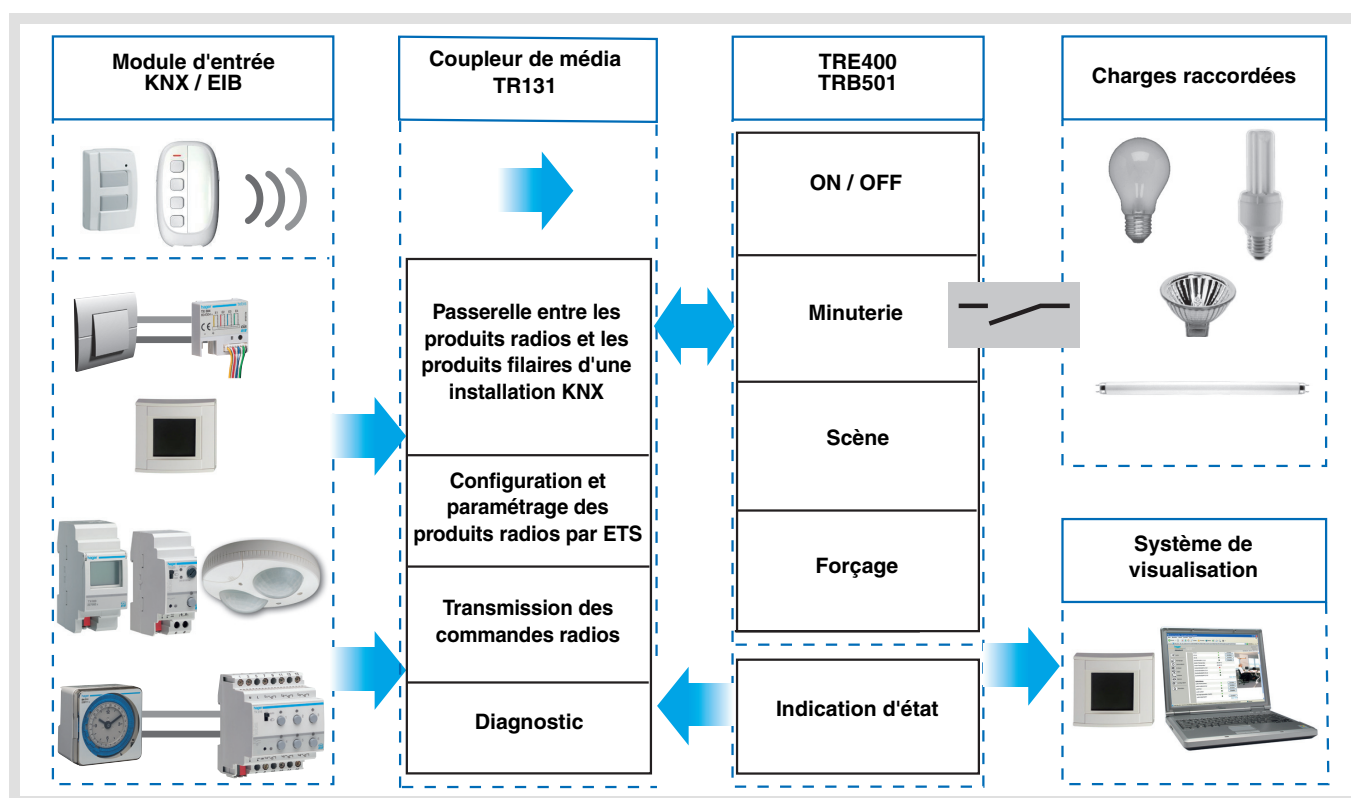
Module d'entrée
KNX / EIB

Coupleur de média
TR131

TRE400
TRB501

Charges raccordées

ON / OFF

Passerelle entre les produits radios et les produits filaires d'une installation KNX

Minuterie

Scène

Configuration et paramétrage des produits radios par ETS

Forçage

Transmission des commandes radios

Système de visualisation

Diagnostic

Indication d'état